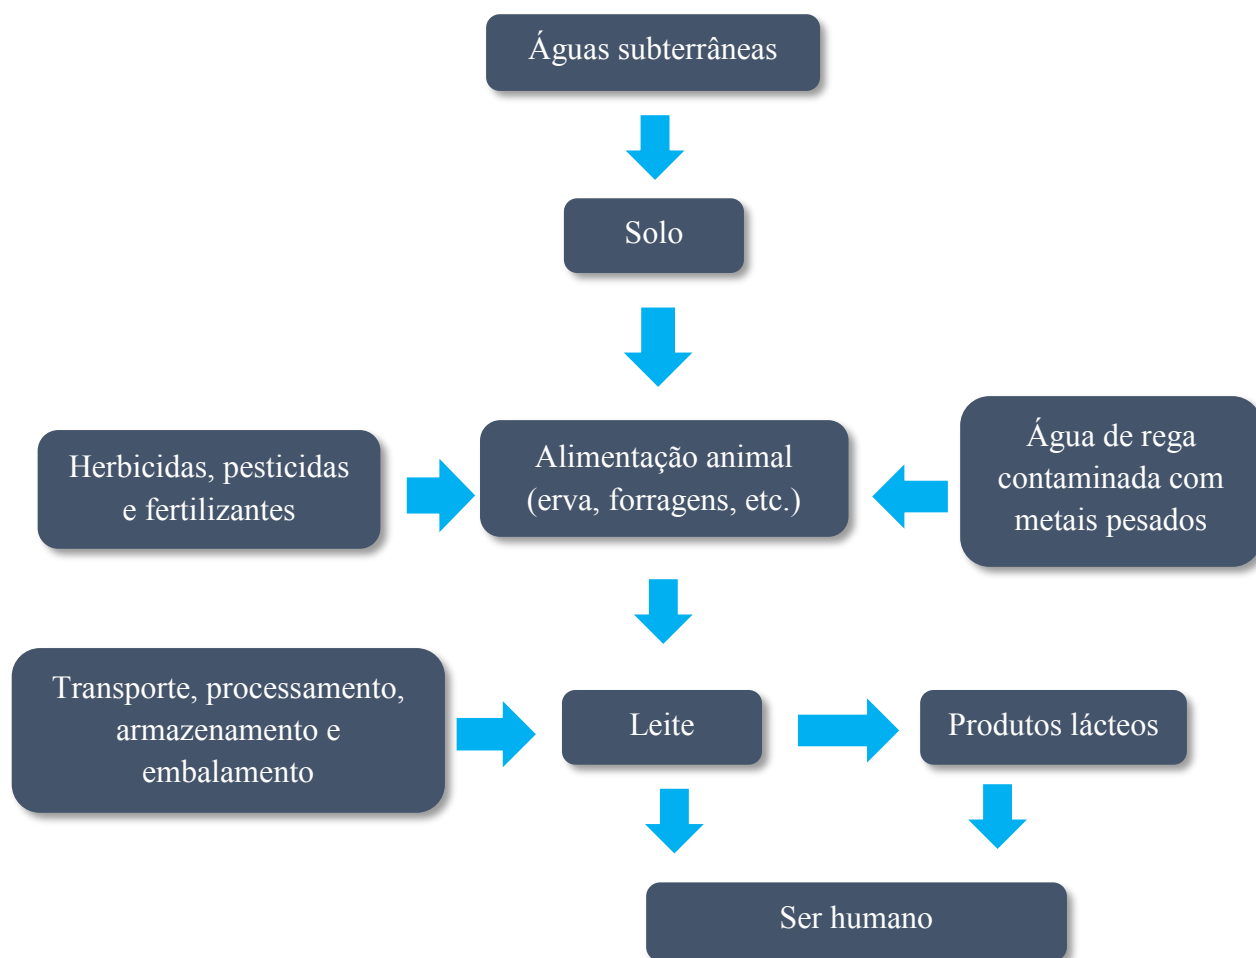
Águas subterrâneas

Solo

Herbicidas, pesticidas e fertilizantes

Alimentação animal (erva, forragens, etc.)

Água de rega contaminada com metais pesados

Transporte, processamento, armazenamento e embalamento

Leite

Produtos lácteos

Ser humano